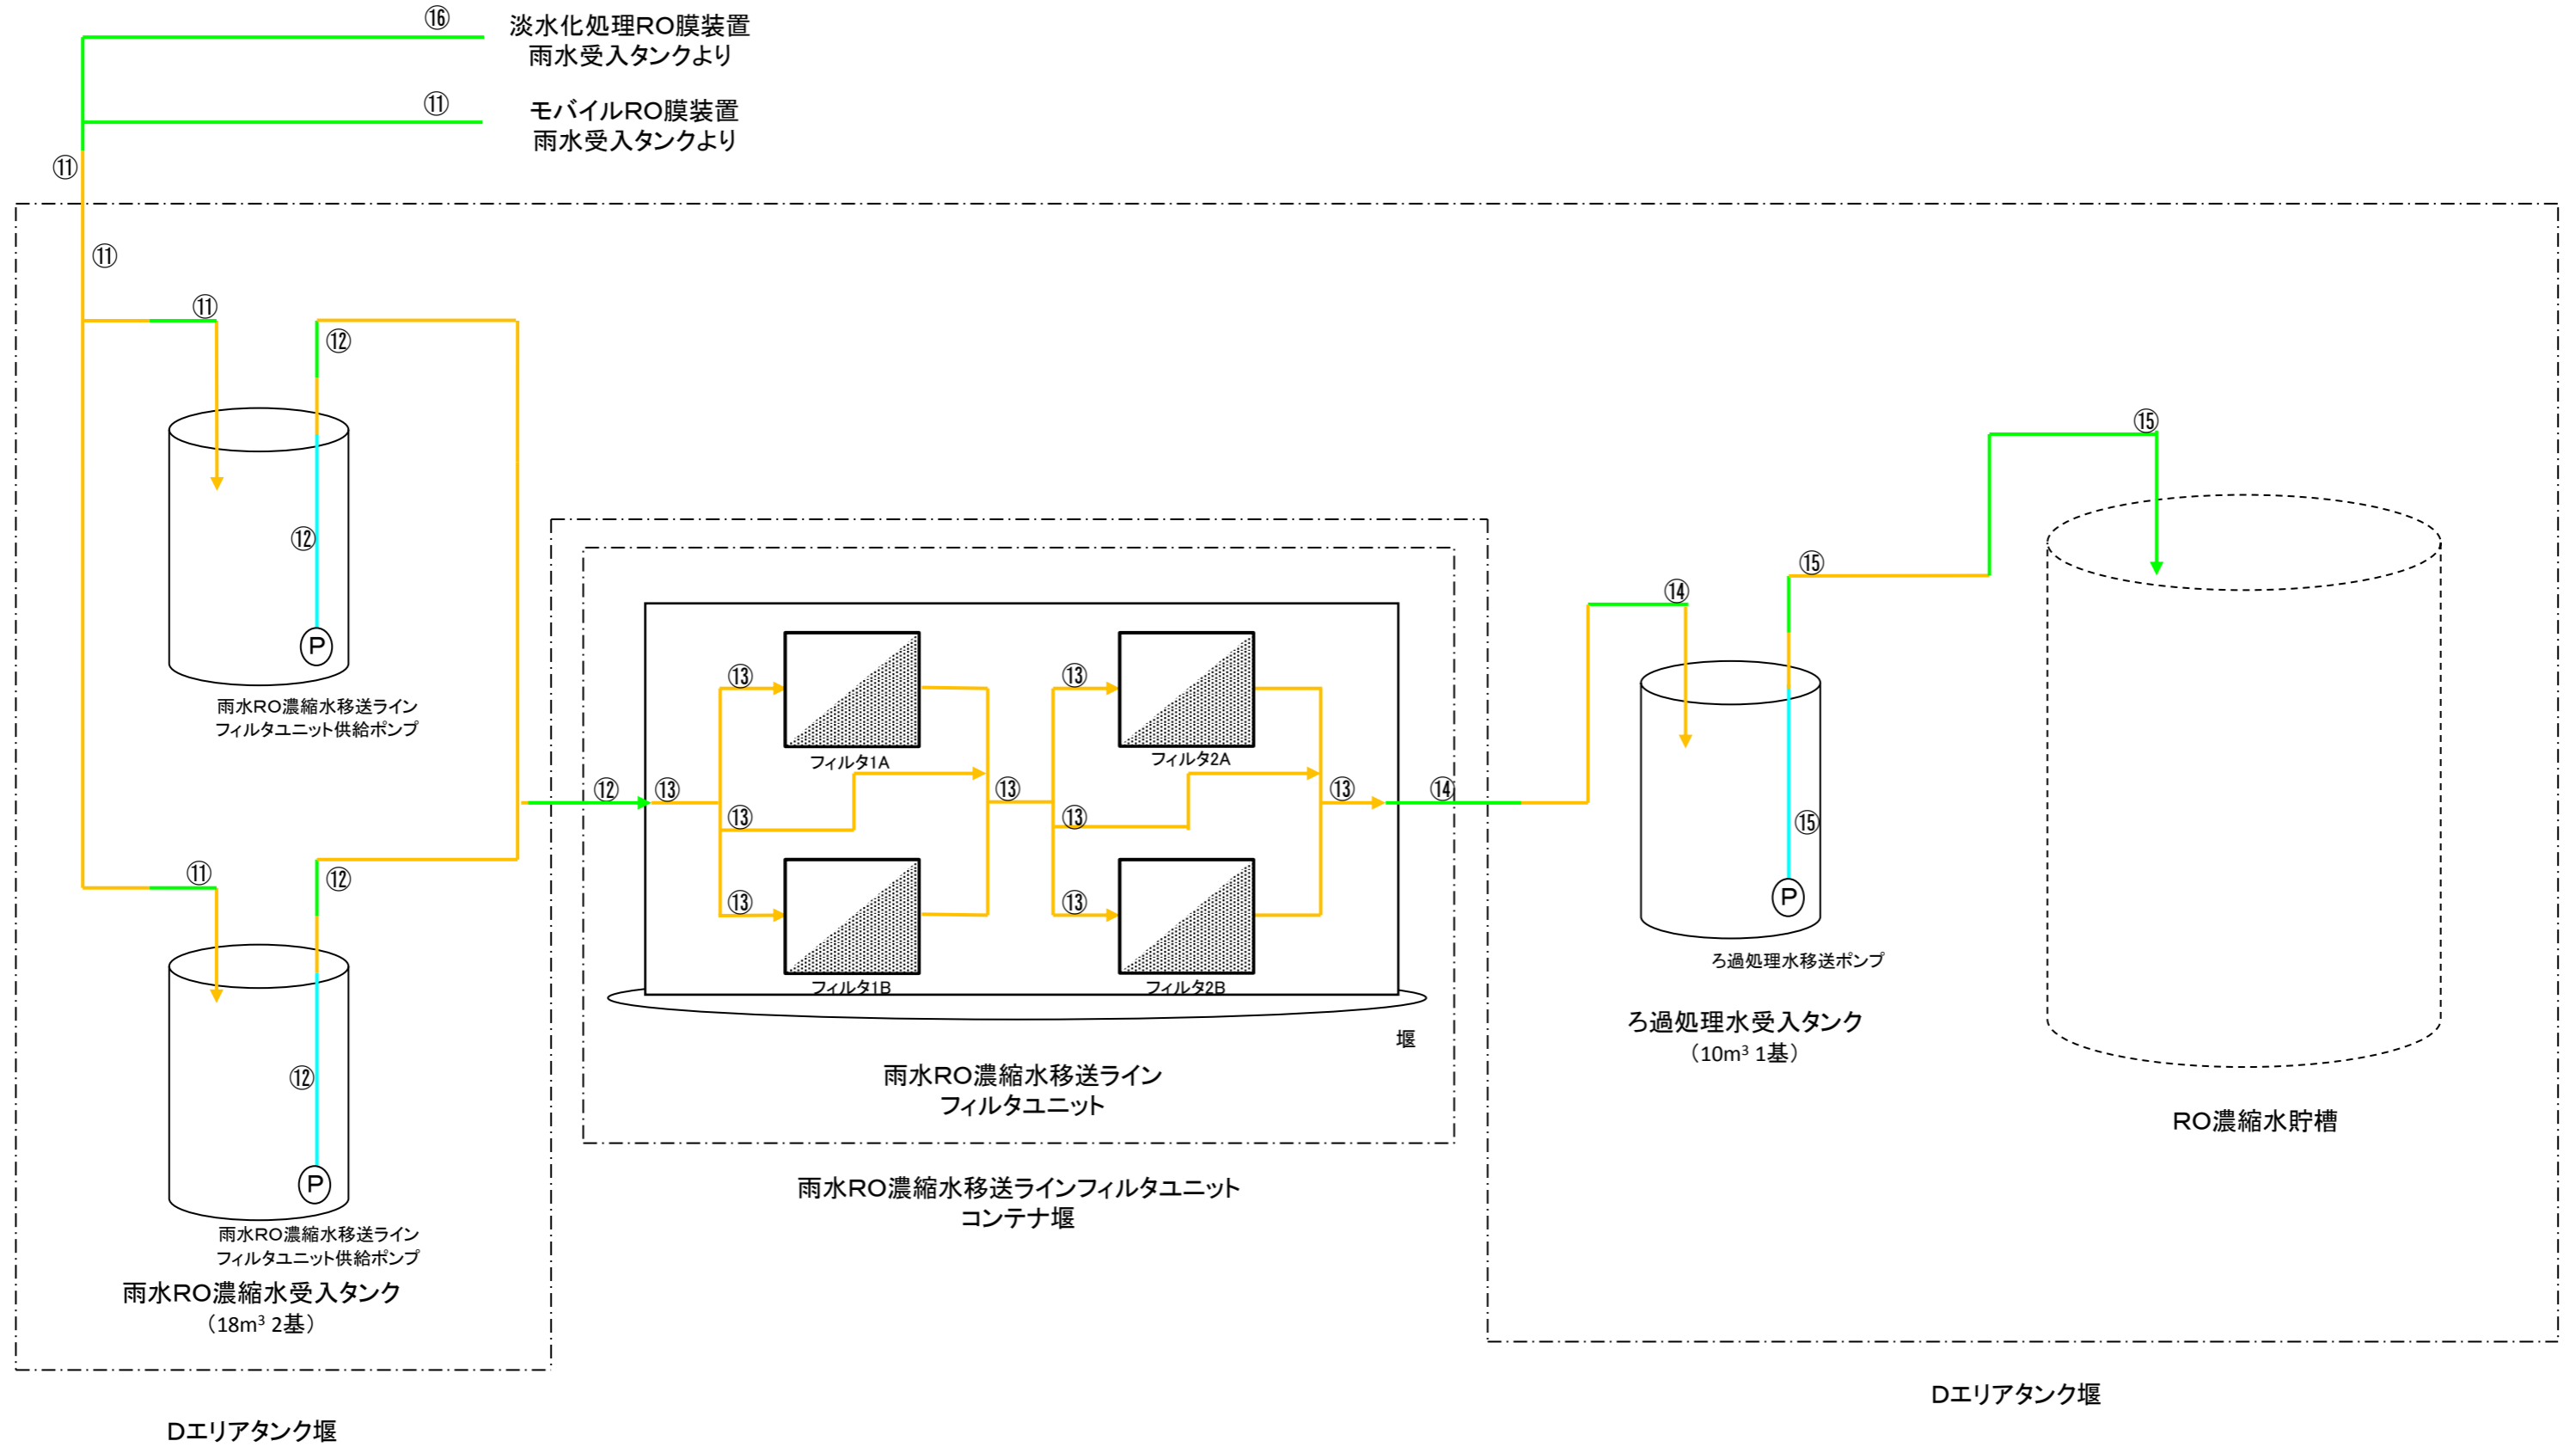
⑯
淡水化処理RO膜装置
雨水受入タンクより

⑪
モバイルRO膜装置
雨水受入タンクより

⑪

⑪

⑪

⑫

⑫

P

雨水RO濃縮水移送ライン
フィルタユニット供給ポンプ

⑪

⑫

⑫

P

雨水RO濃縮水移送ライン
フィルタユニット供給ポンプ

雨水RO濃縮水受入タンク
（18m³ 2基）

Dエリアタンク堰

⑫ ⑬

⑬
フィルタ1A

⑬

⑬
フィルタ1B

⑬

⑬
フィルタ2A

⑬

⑬
フィルタ2B

⑬

堰

雨水RO濃縮水移送ライン
フィルタユニット

雨水RO濃縮水移送ラインフィルタユニット
コンテナ堰

⑭

⑭

⑮

⑮

⑮

P

ろ過処理水移送ポンプ

ろ過処理水受入タンク
（10m³ 1基）

RO濃縮水貯槽

Dエリアタンク堰